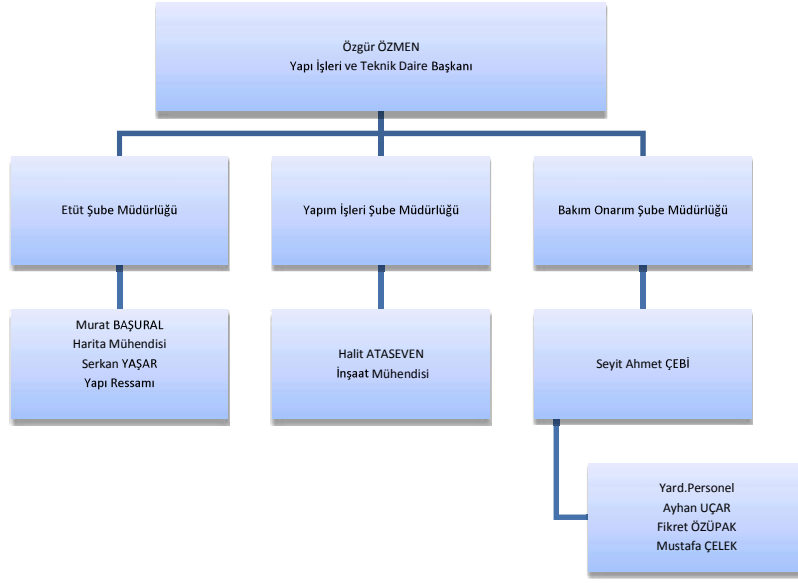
Özgür ÖZMEN
Yapı İşleri ve Teknik Daire Başkanı

Etüt Şube Müdürlüğü

Yapım İşleri Şube Müdürlüğü

Bakım Onarım Şube Müdürlüğü

Murat BAŞURAL
Harita Mühendisi
Serkan YAŞAR
Yapı Ressamı

Halit ATASEVEN
İnşaat Mühendisi

Seyit Ahmet ÇEBİ

Yard.Personel
Ayhan UÇAR
Fikret ÖZÜPAK
Mustafa ÇELEK